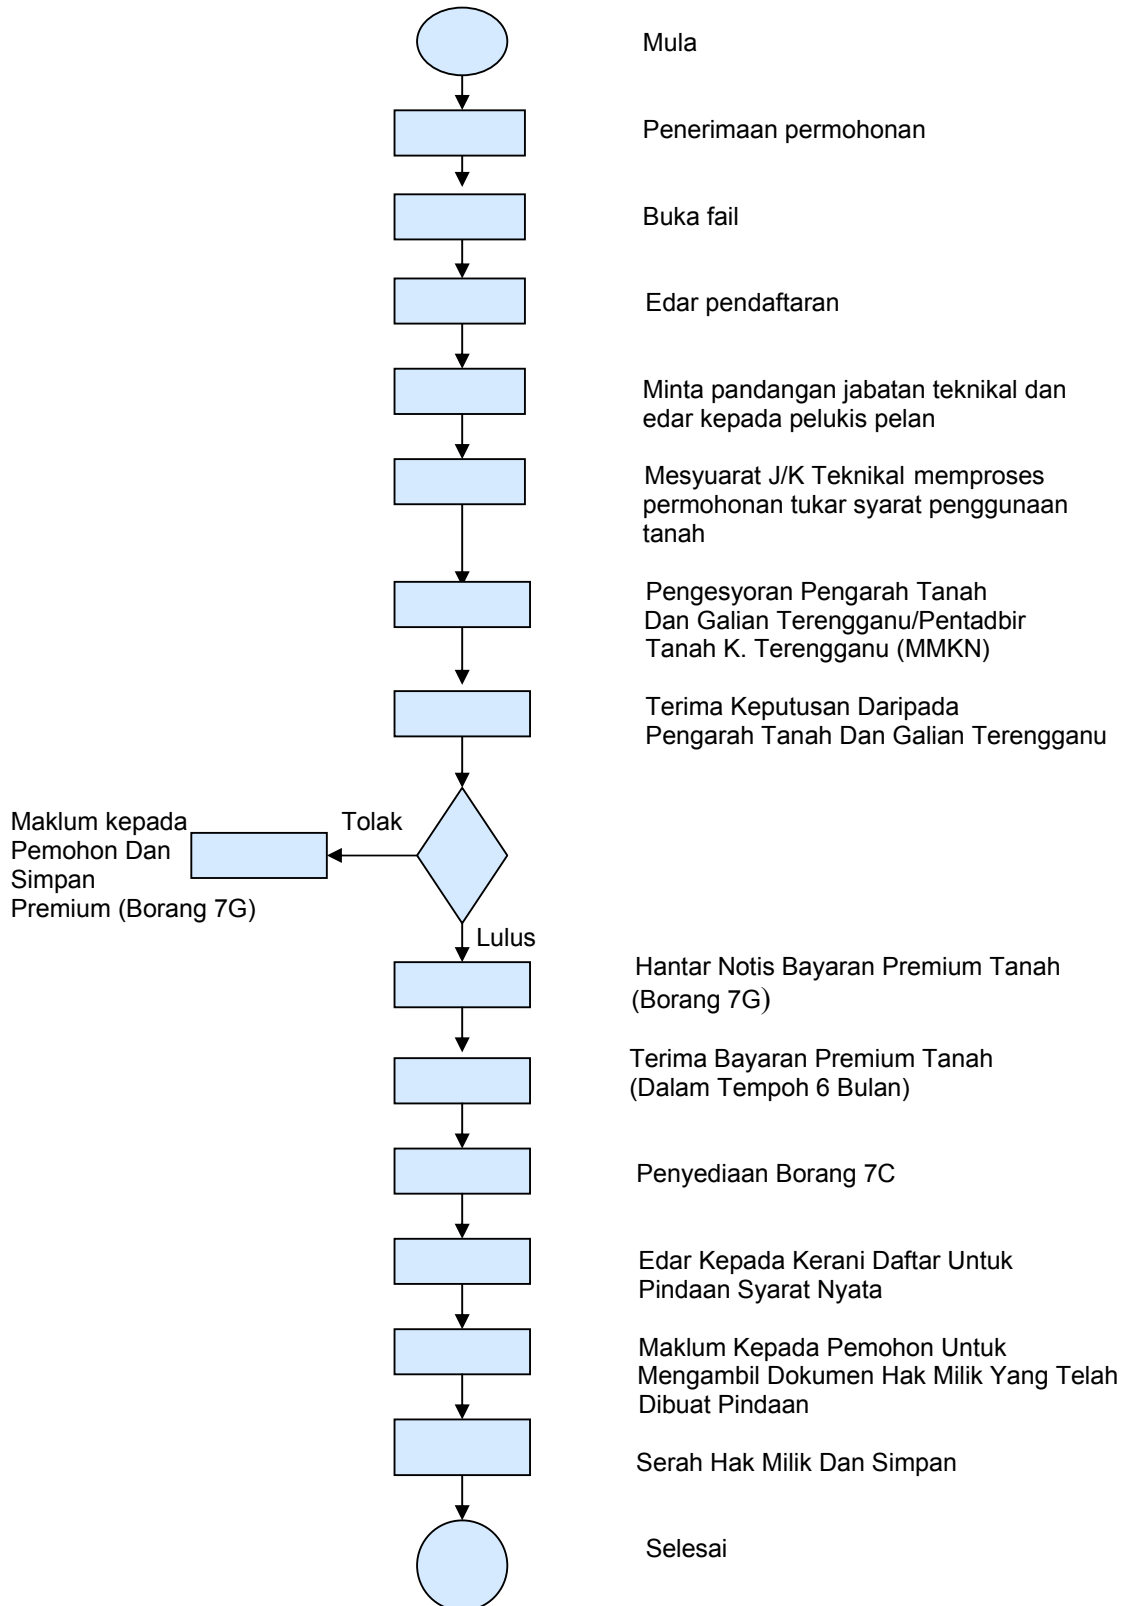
Mula

Penerimaan permohonan

Buka fail

Edar pendaftaran

Minta pandangan jabatan teknikal dan edar kepada pelukis pelan

Mesyuarat J/K Teknikal memproses permohonan tukar syarat penggunaan tanah

Pengesyoran Pengarah Tanah Dan Galian Terengganu/Pentadbir Tanah K. Terengganu (MMKN)

Terima Keputusan Daripada Pengarah Tanah Dan Galian Terengganu

Tolak

Maklum kepada Pemohon Dan Simpan Premium (Borang 7G)

Lulus

Hantar Notis Bayaran Premium Tanah (Borang 7G)

Terima Bayaran Premium Tanah (Dalam Tempoh 6 Bulan)

Penyediaan Borang 7C

Edar Kepada Kerani Daftar Untuk Pindaan Syarat Nyata

Maklum Kepada Pemohon Untuk Mengambil Dokumen Hak Milik Yang Telah Dibuat Pindaan

Serah Hak Milik Dan Simpan

Selesai